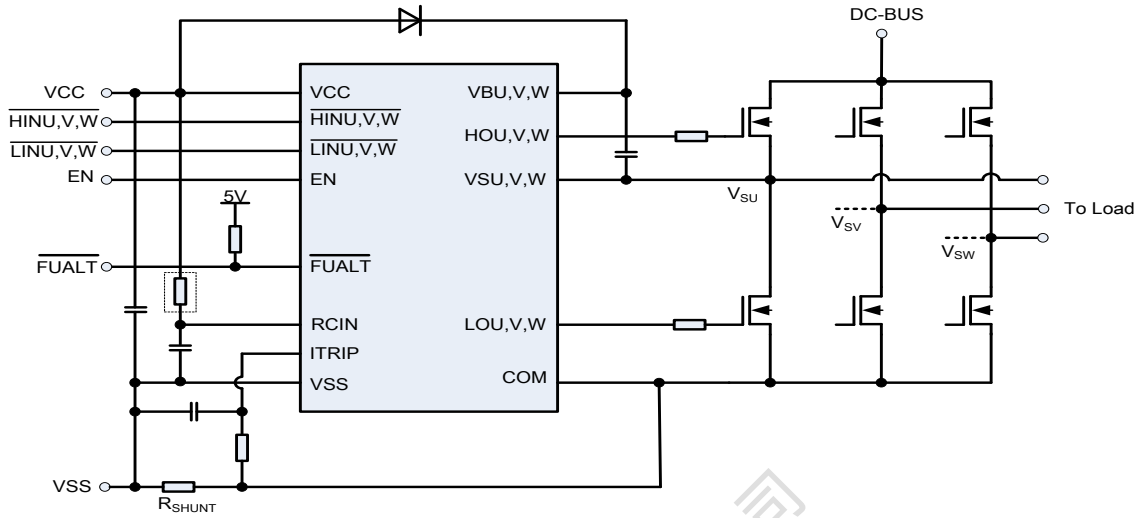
DC-BUS

VCC
$\overline{\text{HINU,V,W}}$
$\overline{\text{LINU,V,W}}$
EN
5V
$\overline{\text{FUALT}}$

VCC
$\overline{\text{HINU,V,W}}$
$\overline{\text{LINU,V,W}}$
EN
$\overline{\text{FUALT}}$
RCIN
ITRIP
VSS

VBU,V,W
HOU,V,W
VSU,V,W
LOU,V,W
COM

$V_{SU}$
$V_{SV}$
$V_{SW}$
To Load

VSS
$R_{SHUNT}$